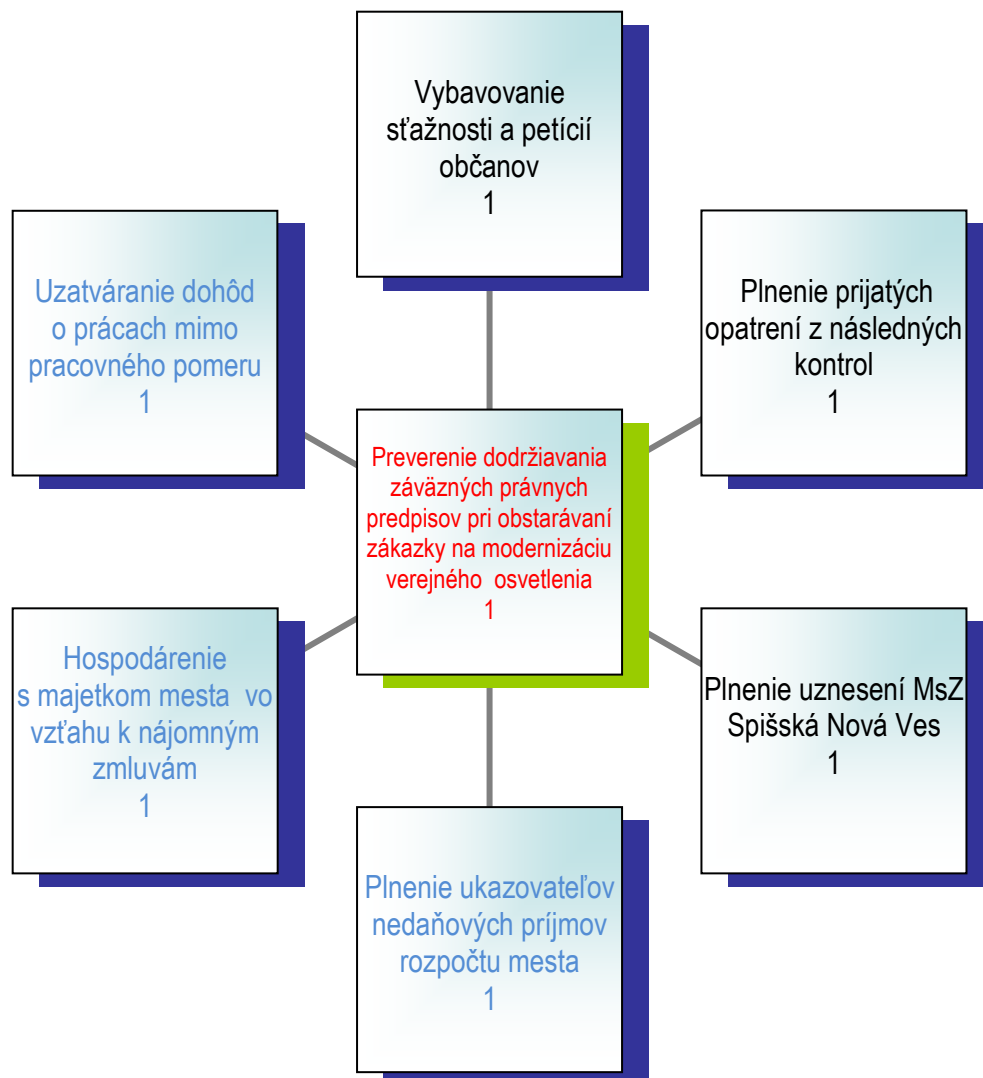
Vybavovanie sťažnosti a petícií občanov
1

Uzatváranie dohôd o prácach mimo pracovného pomeru
1

Plnenie prijatých opatrení z následných kontrol
1

Preverenie dodržiavania záväzných právnych predpisov pri obstarávaní zákazky na modernizáciu verejného osvetlenia
1

Hospodárenie s majetkom mesta vo vzťahu k nájomným zmluvám
1

Plnenie uznesení MsZ Spišská Nová Ves
1

Plnenie ukazovateľov nedaňových príjmov rozpočtu mesta
1